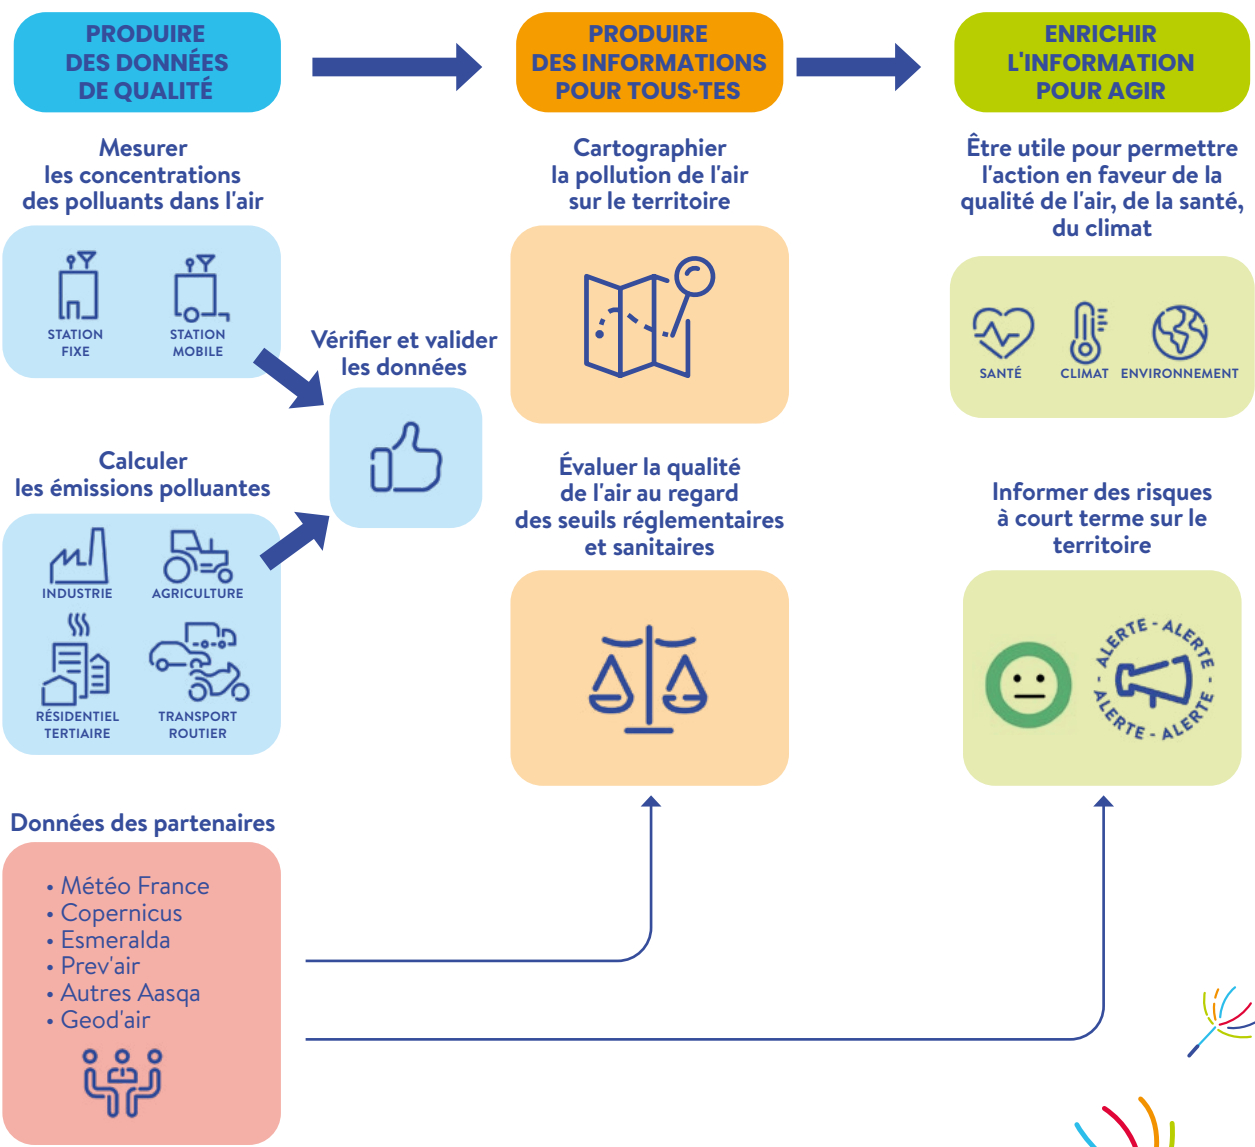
PRODUIRE DES DONNÉES DE QUALITÉ

PRODUIRE DES INFORMATIONS POUR TOUS·TES

ENRICHIR L'INFORMATION POUR AGIR

Mesurer les concentrations des polluants dans l'air

STATION FIXE

STATION MOBILE

Cartographier la pollution de l'air sur le territoire

Être utile pour permettre l'action en faveur de la qualité de l'air, de la santé, du climat

SANTÉ

CLIMAT

ENVIRONNEMENT

Vérifier et valider les données

Calculer les émissions polluantes

INDUSTRIE

AGRICULTURE

RÉSIDENTIEL TERTIAIRE

TRANSPORT ROUTIER

Évaluer la qualité de l'air au regard des seuils réglementaires et sanitaires

Informer des risques à court terme sur le territoire

ALERTE - ALERTE - ALERTE - ALERTE -

Données des partenaires

• Météo France
• Copernicus
• Esmeralda
• Prev'air
• Autres Aasqa
• Geod'air